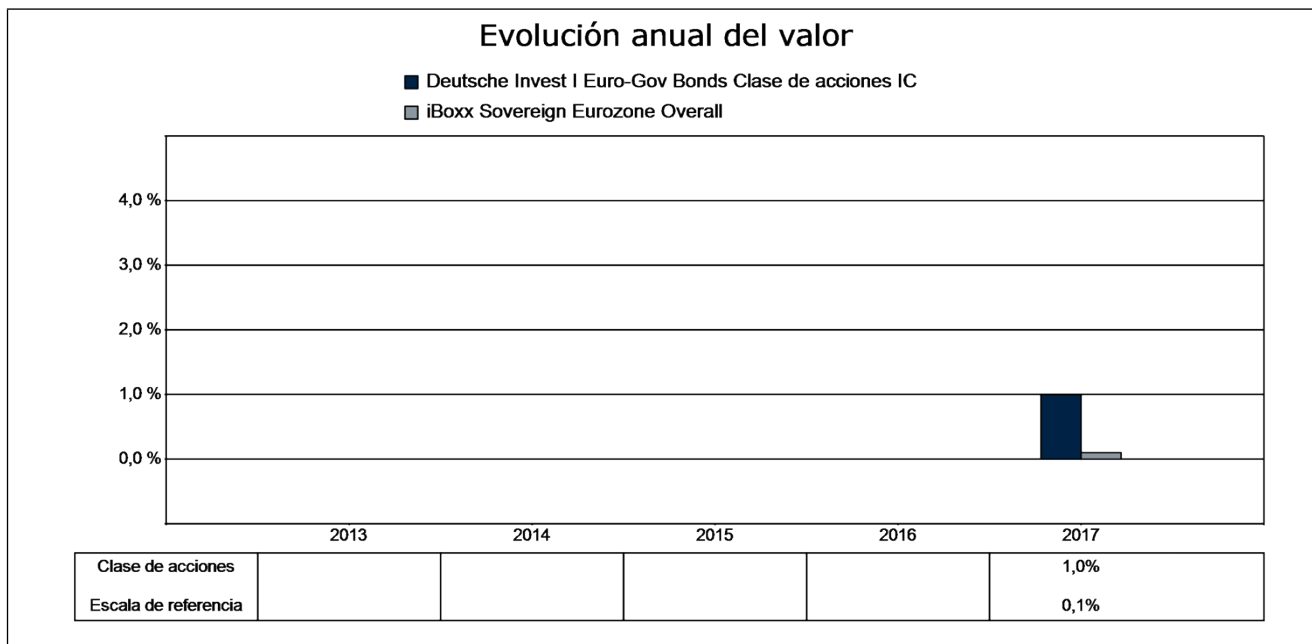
Evolución anual del valor

Deutsche Invest I Euro-Gov Bonds Clase de acciones IC
iBoxx Sovereign Eurozone Overall

4,0 %
3,0 %
2,0 %
1,0 %
0,0 %

| | 2013 | 2014 | 2015 | 2016 | 2017 |
|---|---|---|---|---|---|
| Clase de acciones | | | | | 1,0% |
| Escala de referencia | | | | | 0,1% |